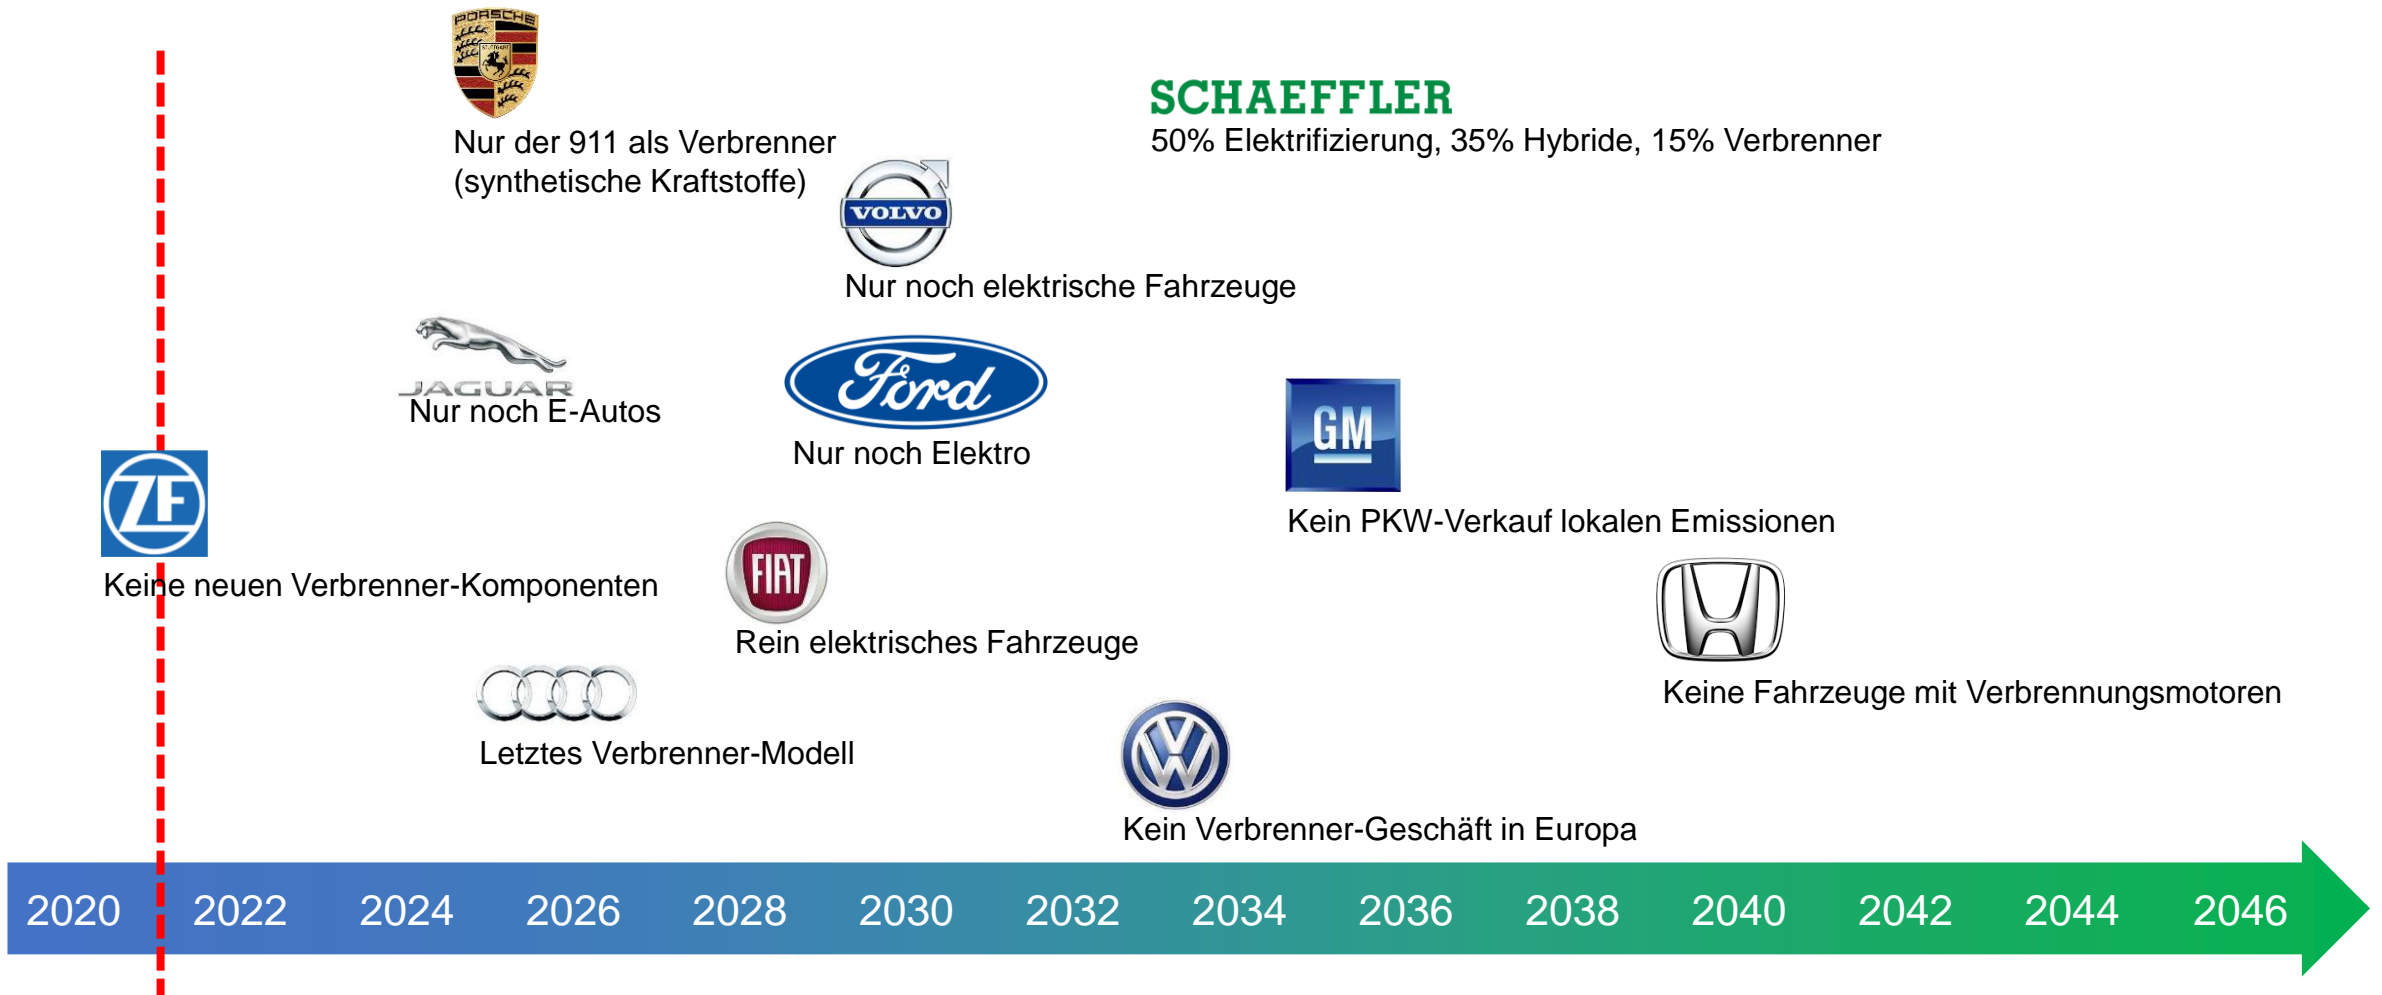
PORSCHE
STUTTGART
Nur der 911 als Verbrenner (synthetische Kraftstoffe)

SCHAEFFLER
50% Elektrifizierung, 35% Hybride, 15% Verbrenner

VOLVO
Nur noch elektrische Fahrzeuge

JAGUAR
Nur noch E-Autos

Ford
Nur noch Elektro

GM
Kein PKW-Verkauf lokalen Emissionen

ZF
Keine neuen Verbrenner-Komponenten

FIAT
Rein elektrisches Fahrzeuge

Keine Fahrzeuge mit Verbrennungsmotoren

Letztes Verbrenner-Modell

Kein Verbrenner-Geschäft in Europa

2020 2022 2024 2026 2028 2030 2032 2034 2036 2038 2040 2042 2044 2046